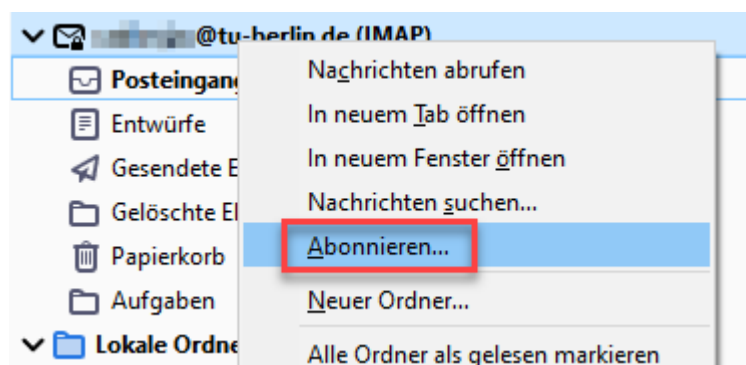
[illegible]@tu-berlin.de (IMAP)
Posteingang
Entwürfe
Gesendete E
Gelöschte El
Papierkorb
Aufgaben
Lokale Ordne

Nachrichten abrufen
In neuem Tab öffnen
In neuem Fenster öffnen
Nachrichten suchen...
Abonnieren...
Neuer Ordner...
Alle Ordner als gelesen markieren